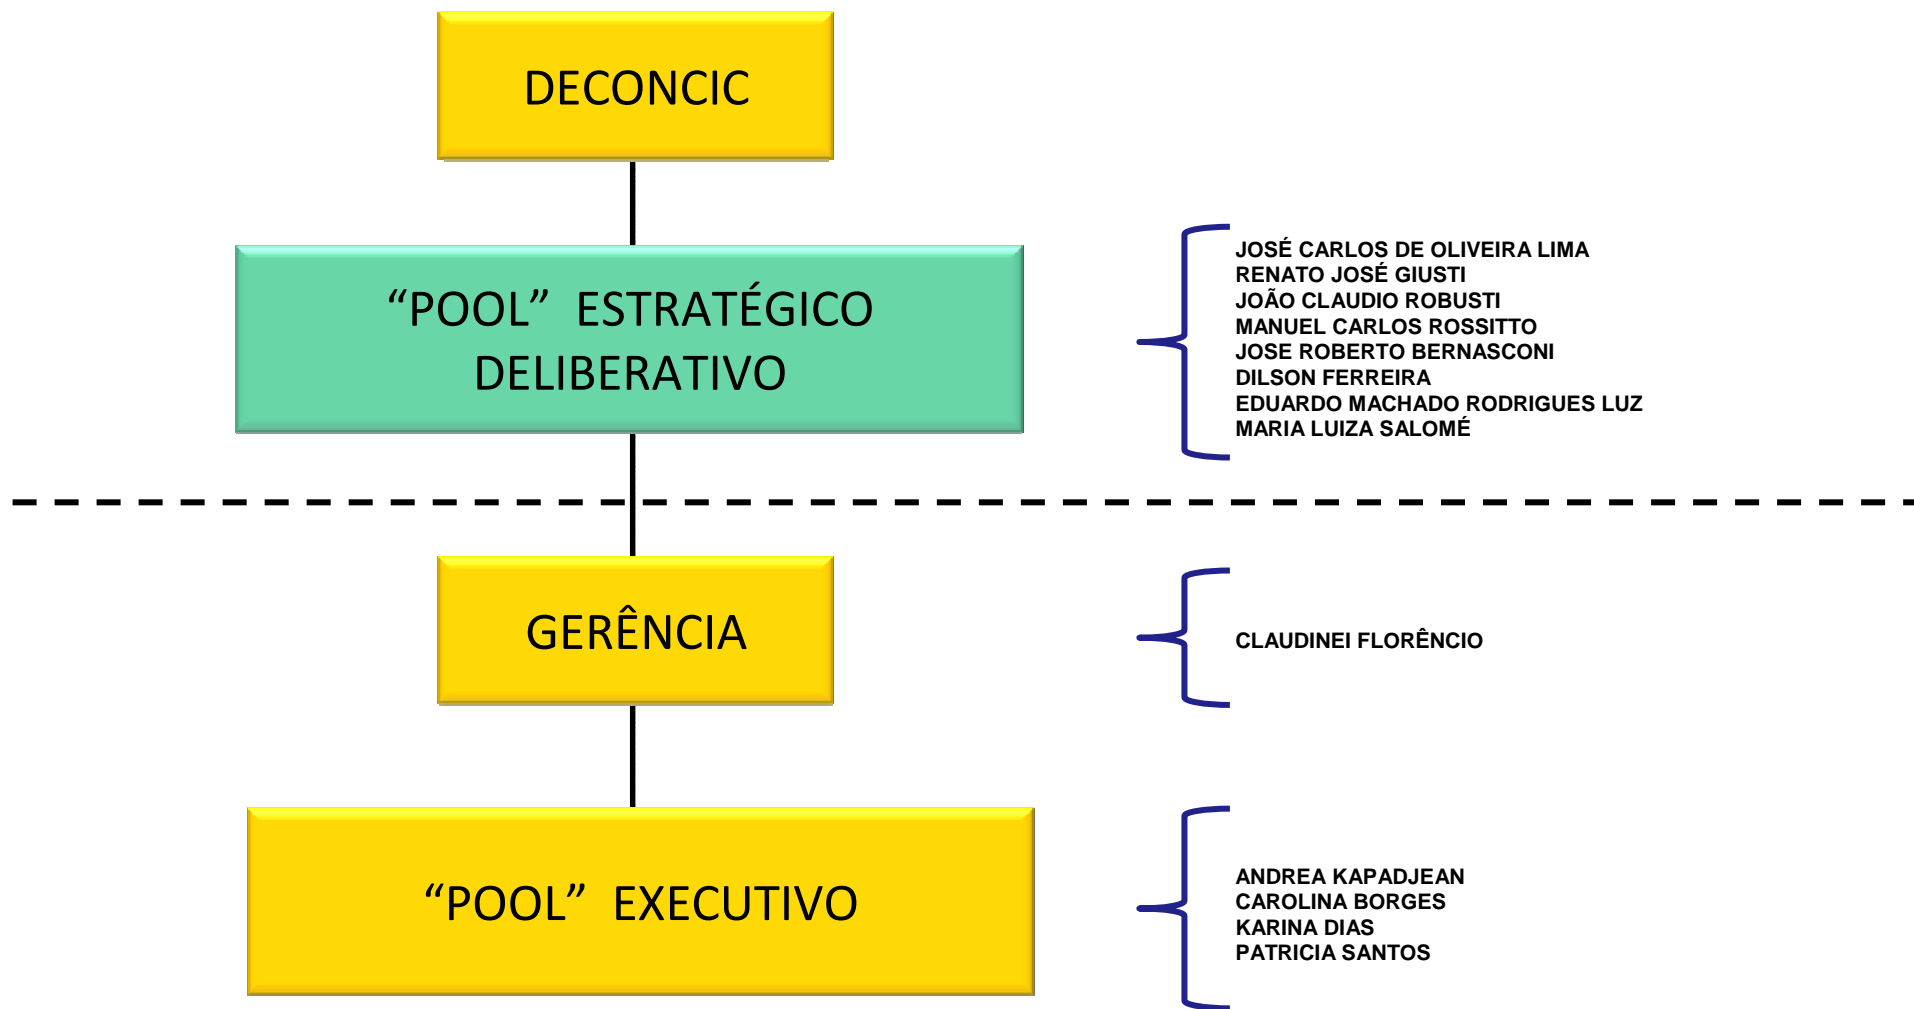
DECONCIC

“POOL” ESTRATÉGICO DELIBERATIVO

JOSÉ CARLOS DE OLIVEIRA LIMA
RENATO JOSÉ GIUSTI
JOÃO CLAUDIO ROBUSTI
MANUEL CARLOS ROSSITTO
JOSE ROBERTO BERNASCONI
DILSON FERREIRA
EDUARDO MACHADO RODRIGUES LUZ
MARIA LUIZA SALOMÉ

GERÊNCIA

CLAUDINEI FLORÊNCIO

“POOL” EXECUTIVO

ANDREA KAPADJEAN
CAROLINA BORGES
KARINA DIAS
PATRICIA SANTOS